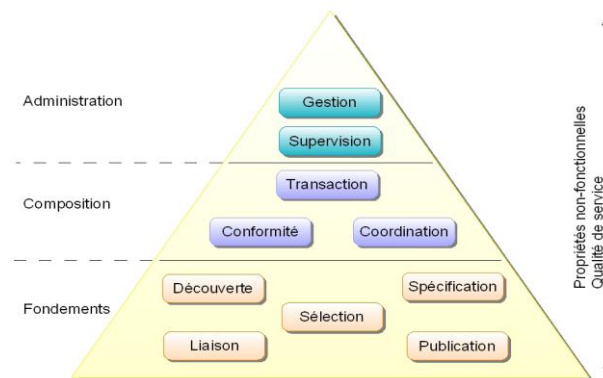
Administration

Gestion

Supervision

Composition

Transaction

Conformité

Coordination

Fondements

Découverte

Spécification

Sélection

Liaison

Publication

Propriétés non-fonctionnelles
Qualité de service